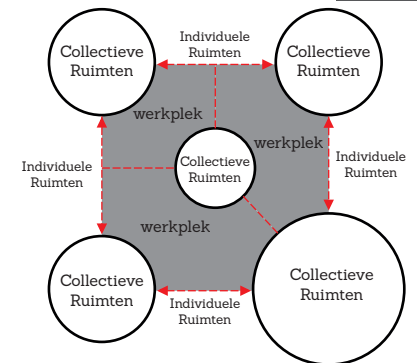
Collectieve Ruimten

Individuele Ruimten

Collectieve Ruimten

werkplek

werkplek

Individuele Ruimten

Collectieve Ruimten

Individuele Ruimten

werkplek

Collectieve Ruimten

Individuele Ruimten

Collectieve Ruimten